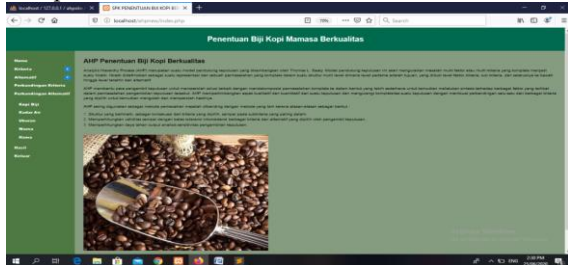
localhost / 127.0.0.1 / ahpsktim

SPK PENENTUAN BIJI KOPI KU

localhost/ahpkopi/index.php

Search

Penentuan Biji Kopi Mamasa Berkualitas

Home

Kriteria

Alternatif

Perbandingan Kriteria

Perbandingan Alternatif

Bupi Biji

Kadar Air

Ukuran

Warna

Aroma

Hasil

Keluar

AHP Penentuan Biji Kopi Berkualitas

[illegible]

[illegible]

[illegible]

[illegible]

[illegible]

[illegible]

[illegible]